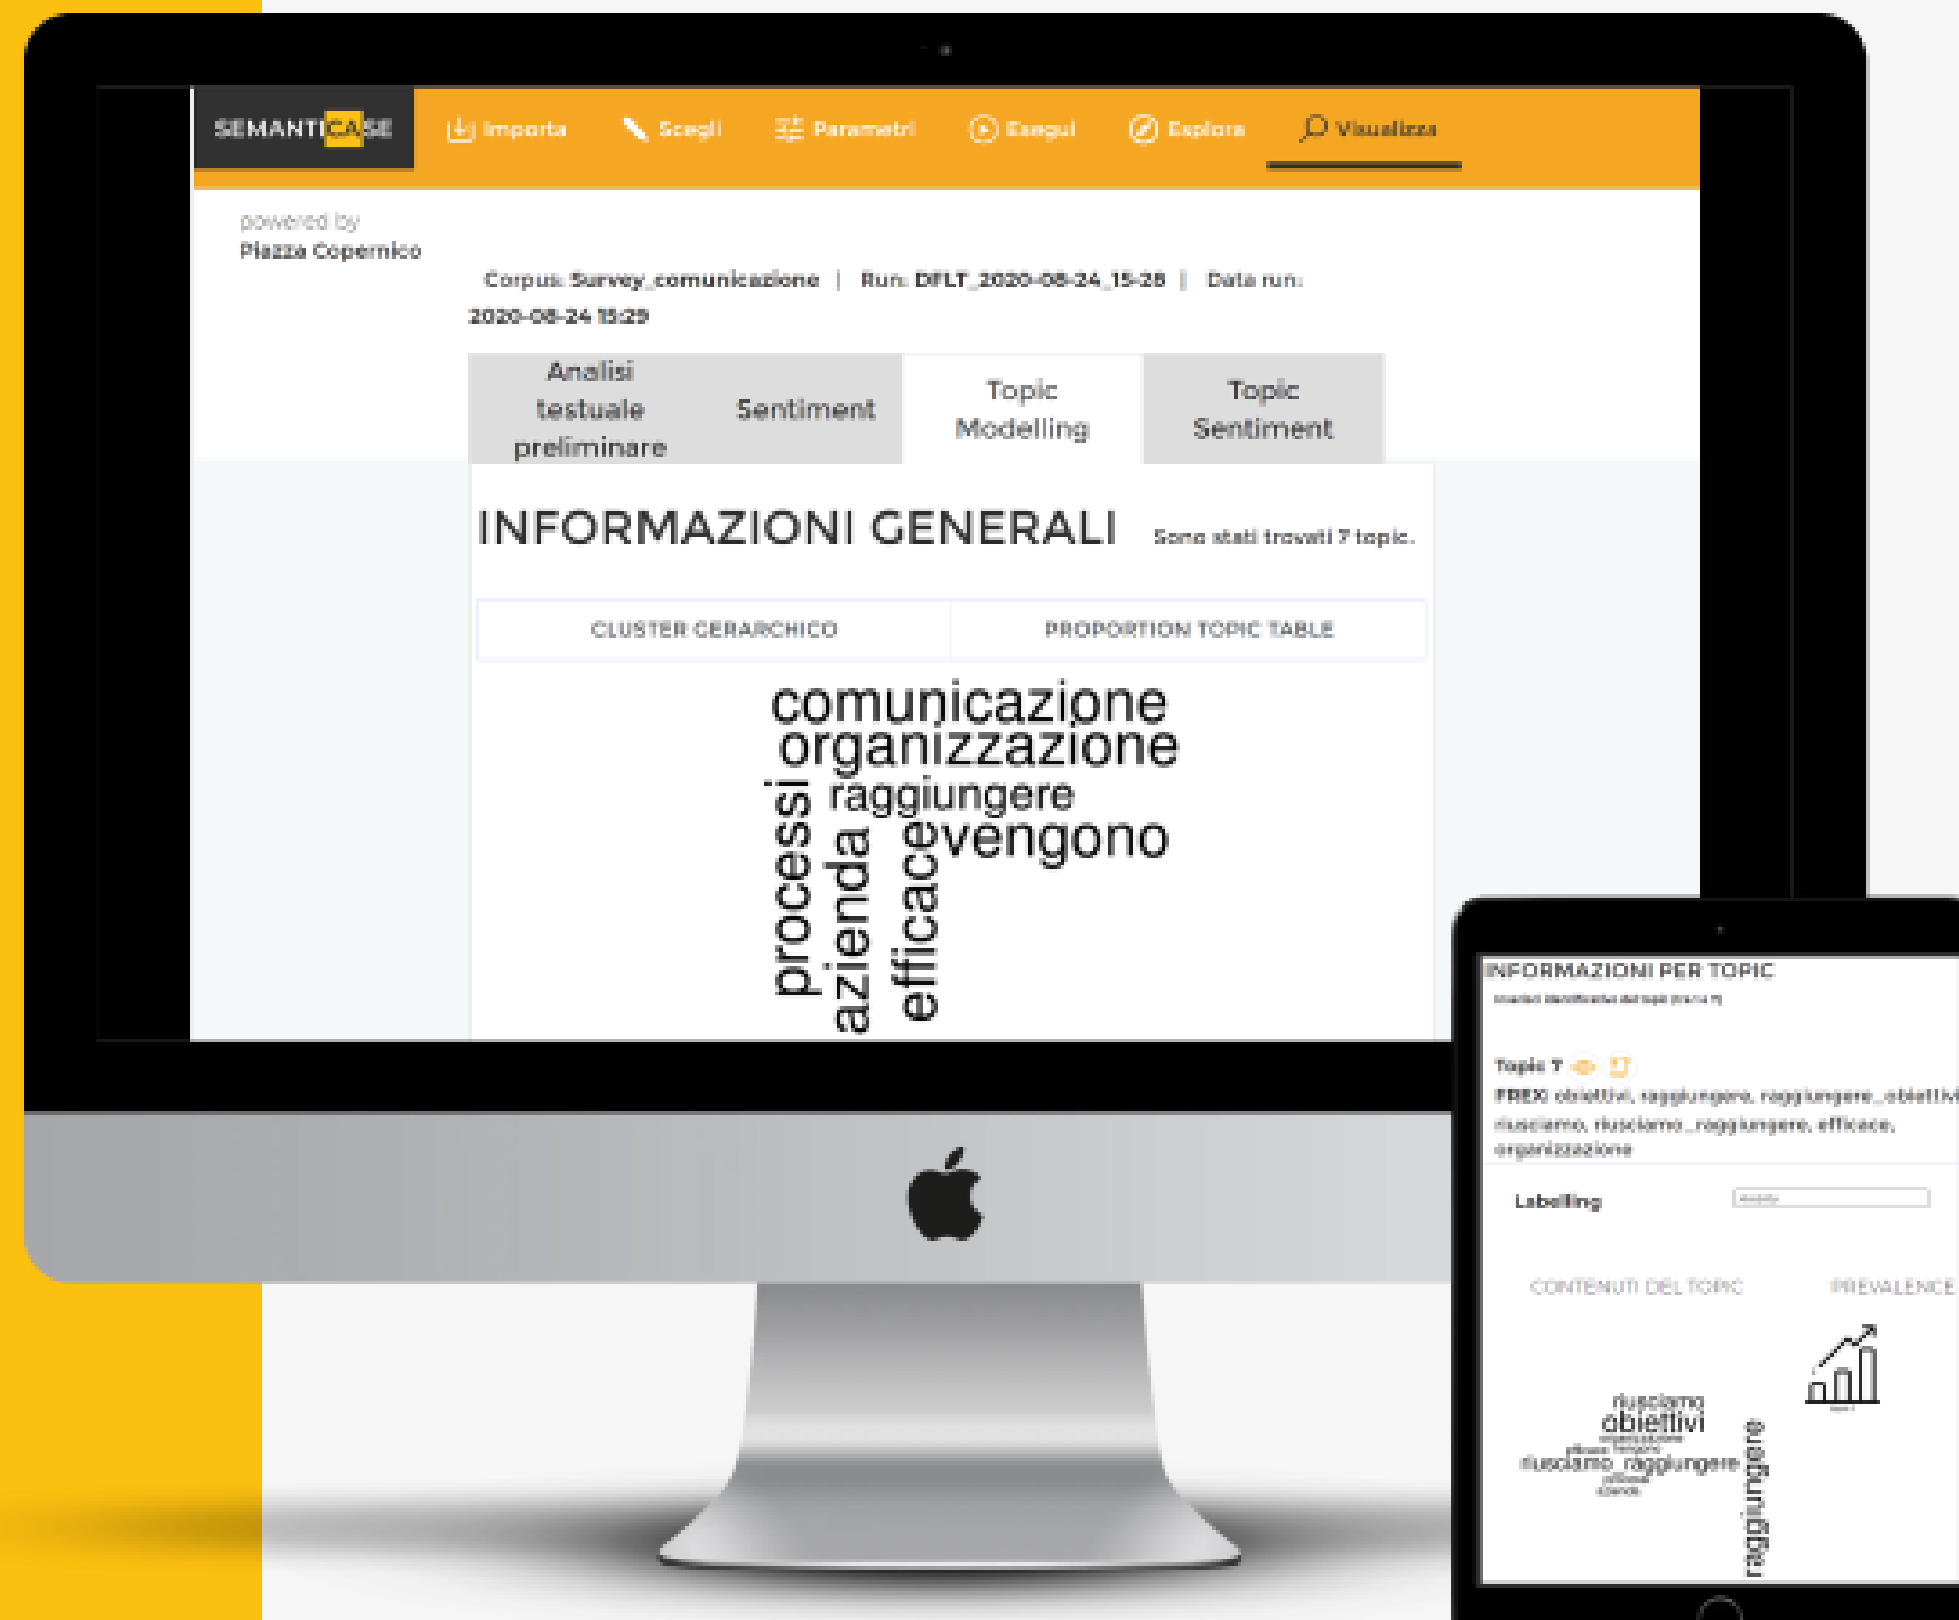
SEMANTICASE Importa Scegli Parametri Esegui Esplora Visualizza

powered by
Piazza Copernico

Corpus: Survey_comunicazione | Run: DFLT_2020-08-24_15-28 | Data run: 2020-08-24 15:29

Analisi testuale preliminare | Sentiment | Topic Modelling | Topic Sentiment

INFORMAZIONI GENERALI Sono stati trovati 7 topic.

CLUSTER GERARCHICO | PROPORTION TOPIC TABLE

comunicazione
organizzazione
raggiungere
vengono
processi
azienda
efficace

INFORMAZIONI PER TOPIC
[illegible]

Topic 7
FREX: obiettivi, raggiungere, raggiungere_obiettivi, riusciamo, riusciamo_raggiungere, efficace, organizzazione

Labelling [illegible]

CONTENUTI DEL TOPIC
PREVALENCE

riusciamo
obiettivi
riusciamo_raggiungere
raggiungere